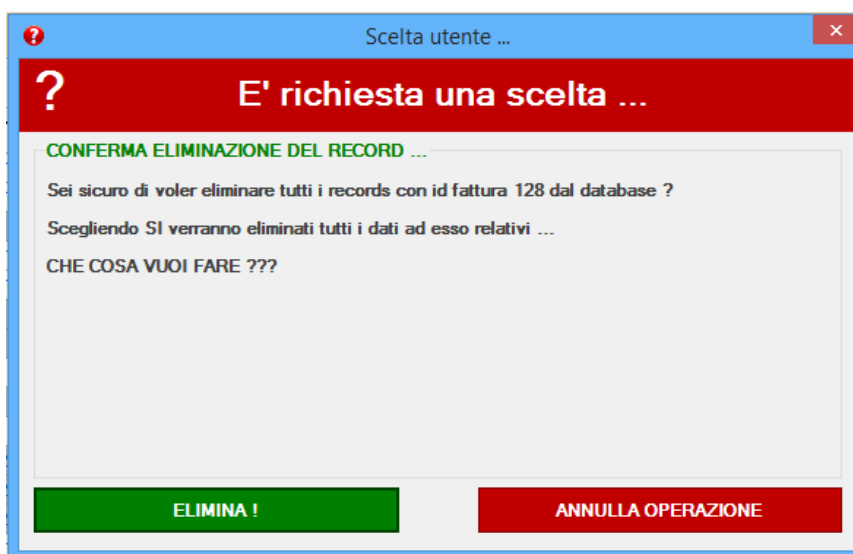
Scelta utente ...

?

E' richiesta una scelta ...

CONFERMA ELIMINAZIONE DEL RECORD ...

Sei sicuro di voler eliminare tutti i records con id fattura 128 dal database ?

Scegliendo SI verranno eliminati tutti i dati ad esso relativi ...

CHE COSA VUOI FARE ???

ELIMINA !

ANNULLA OPERAZIONE